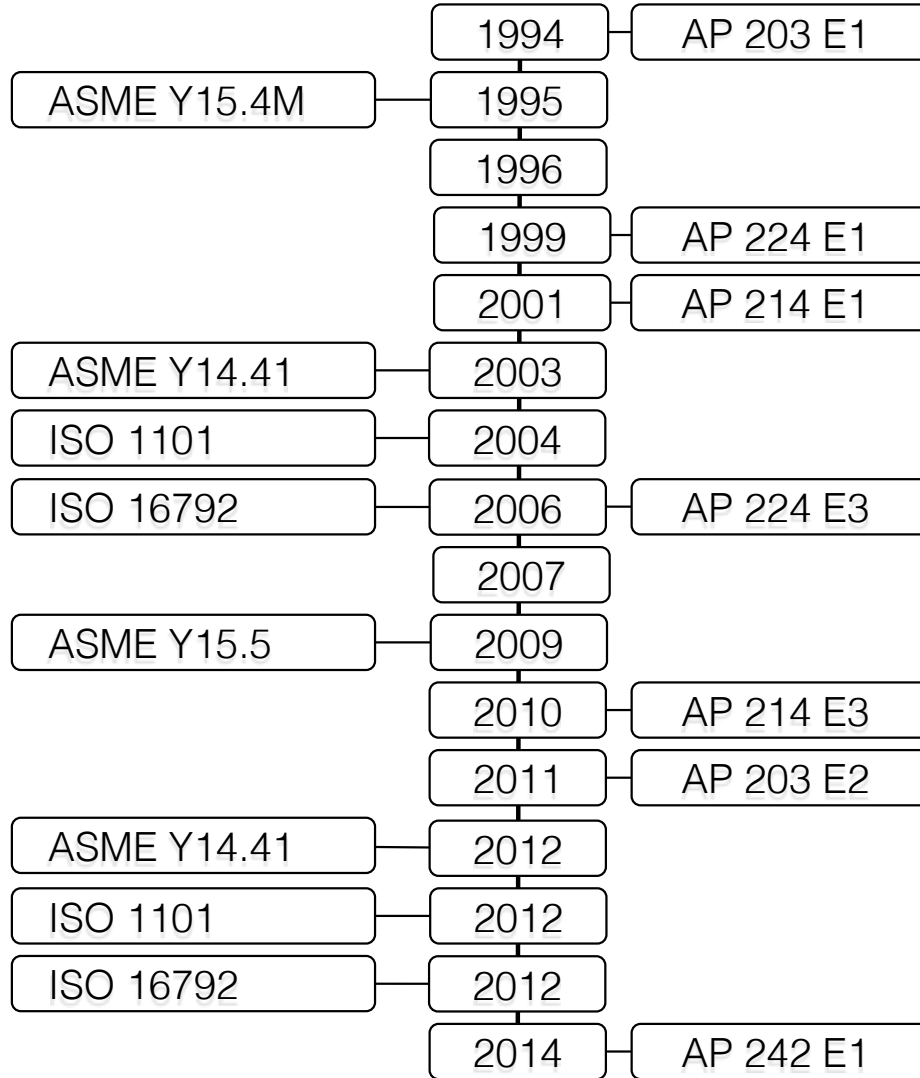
1994 AP 203 E1
ASME Y15.4M 1995
1996
1999 AP 224 E1
2001 AP 214 E1
ASME Y14.41 2003
ISO 1101 2004
ISO 16792 2006 AP 224 E3
2007
ASME Y15.5 2009
2010 AP 214 E3
2011 AP 203 E2
ASME Y14.41 2012
ISO 1101 2012
ISO 16792 2012
2014 AP 242 E1